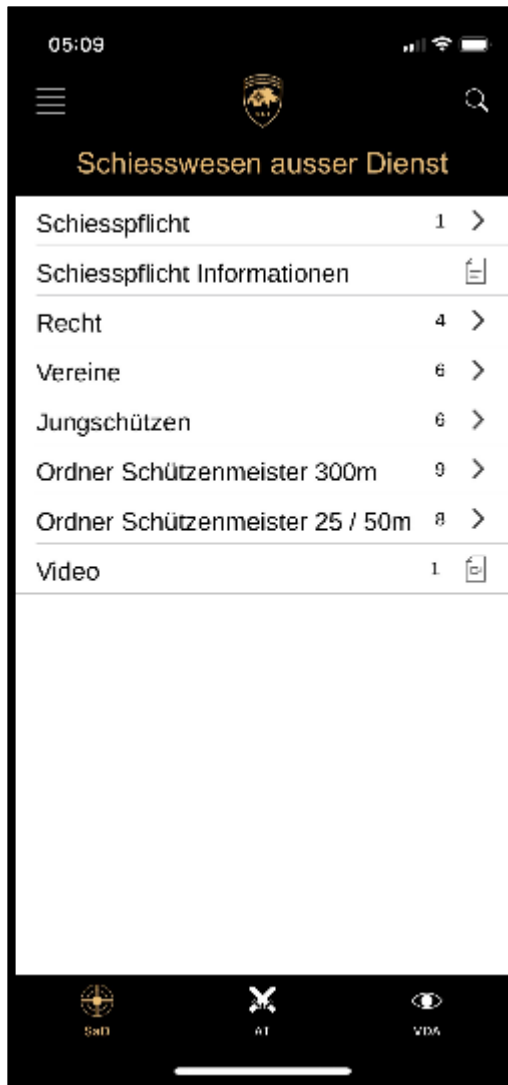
05:09

Schiesswesen ausser Dienst

Schiesspflicht 1 >

Schiesspflicht Informationen

Recht 4 >

Vereine 6 >

Jungschützen 6 >

Ordner Schützenmeister 300m 9 >

Ordner Schützenmeister 25 / 50m 8 >

Video 1

SaD AT VDA